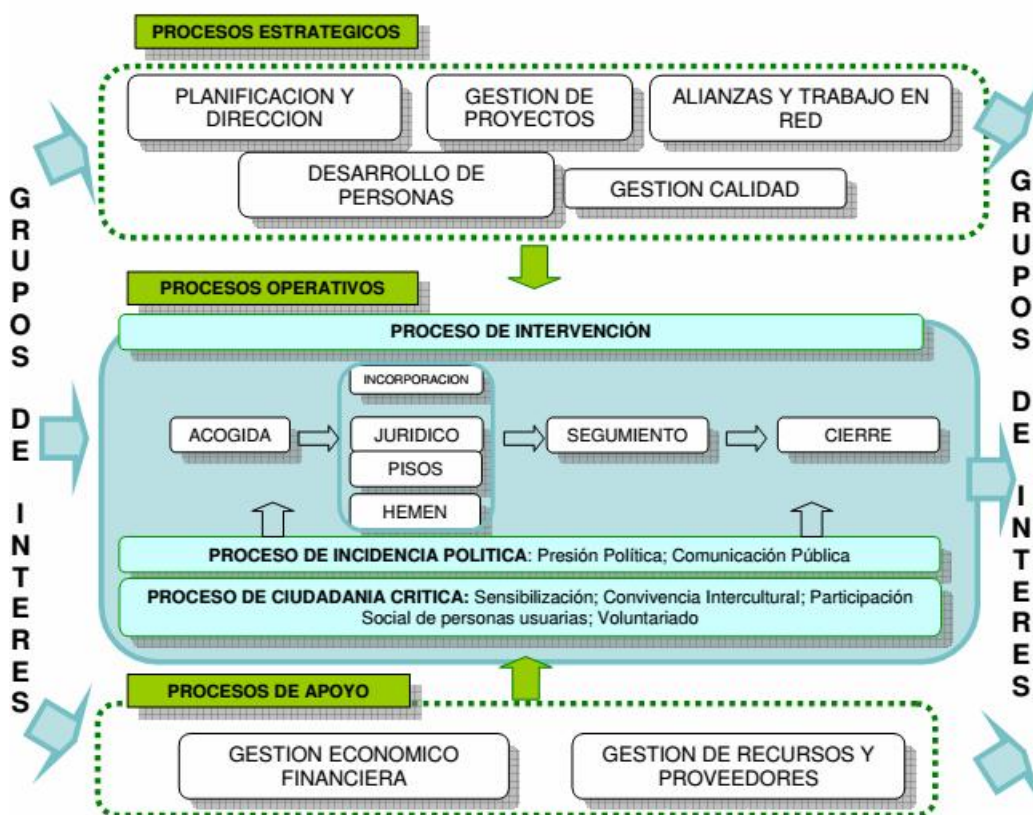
PROCESOS ESTRATEGICOS

PLANIFICACION Y DIRECCION

GESTION DE PROYECTOS

ALIANZAS Y TRABAJO EN RED

DESARROLLO DE PERSONAS

GESTION CALIDAD

GRUPOS DE INTERES

PROCESOS OPERATIVOS

PROCESO DE INTERVENCIÓN

INCORPORACION

ACOGIDA

JURIDICO

PISOS

HEMEN

SEGUMIENTO

CIERRE

PROCESO DE INCIDENCIA POLITICA: Presión Política; Comunicación Pública

PROCESO DE CIUDADANIA CRITICA: Sensibilización; Convivencia Intercultural; Participación Social de personas usuarias; Voluntariado

GRUPOS DE INTERES

PROCESOS DE APOYO

GESTION ECONOMICO FINANCIERA

GESTION DE RECURSOS Y PROVEEDORES